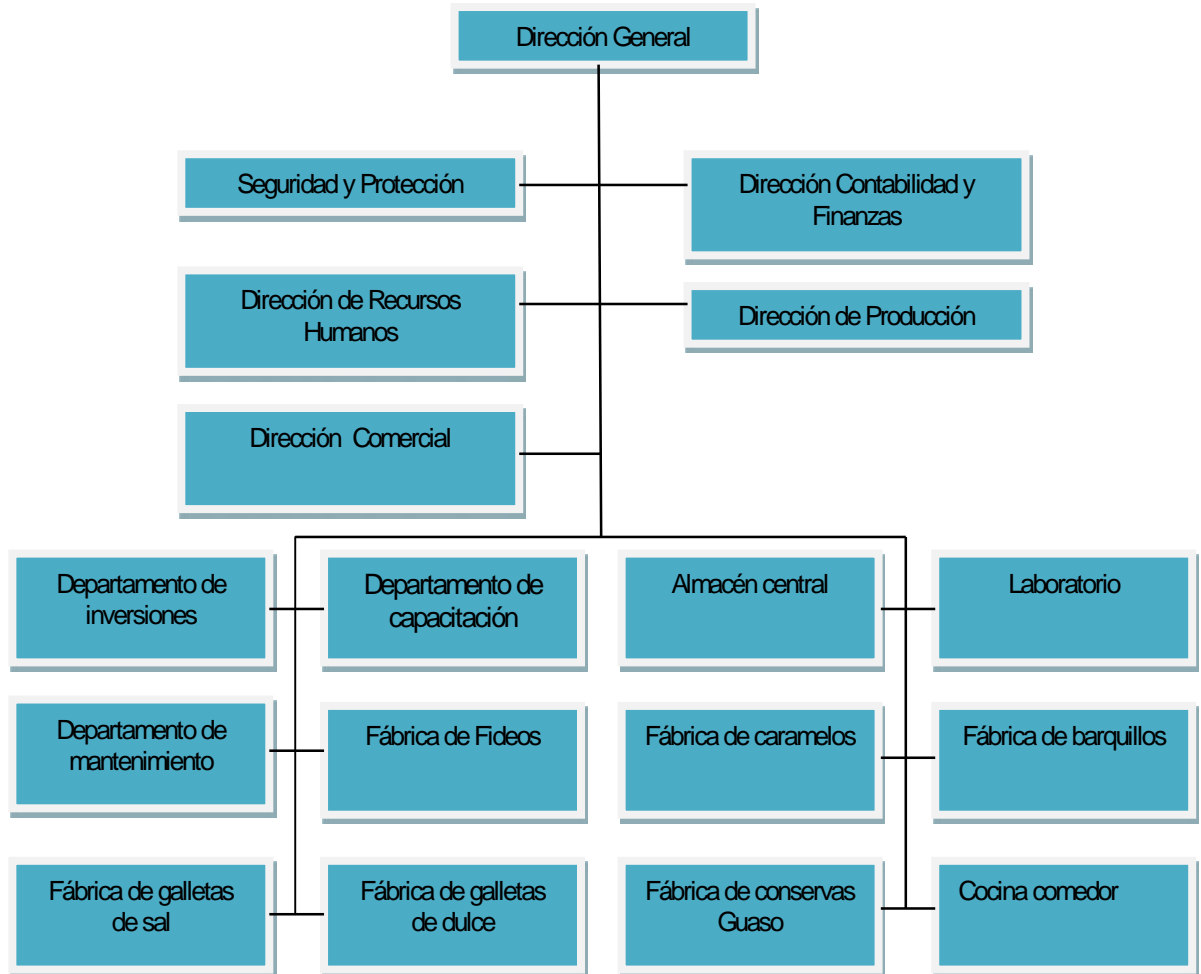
Dirección General

Seguridad y Protección

Dirección Contabilidad y Finanzas

Dirección de Recursos Humanos

Dirección de Producción

Dirección Comercial

Departamento de inversiones

Departamento de capacitación

Almacén central

Laboratorio

Departamento de mantenimiento

Fábrica de Fideos

Fábrica de caramelos

Fábrica de barquillos

Fábrica de galletas de sal

Fábrica de galletas de dulce

Fábrica de conservas Guaso

Cocina comedor